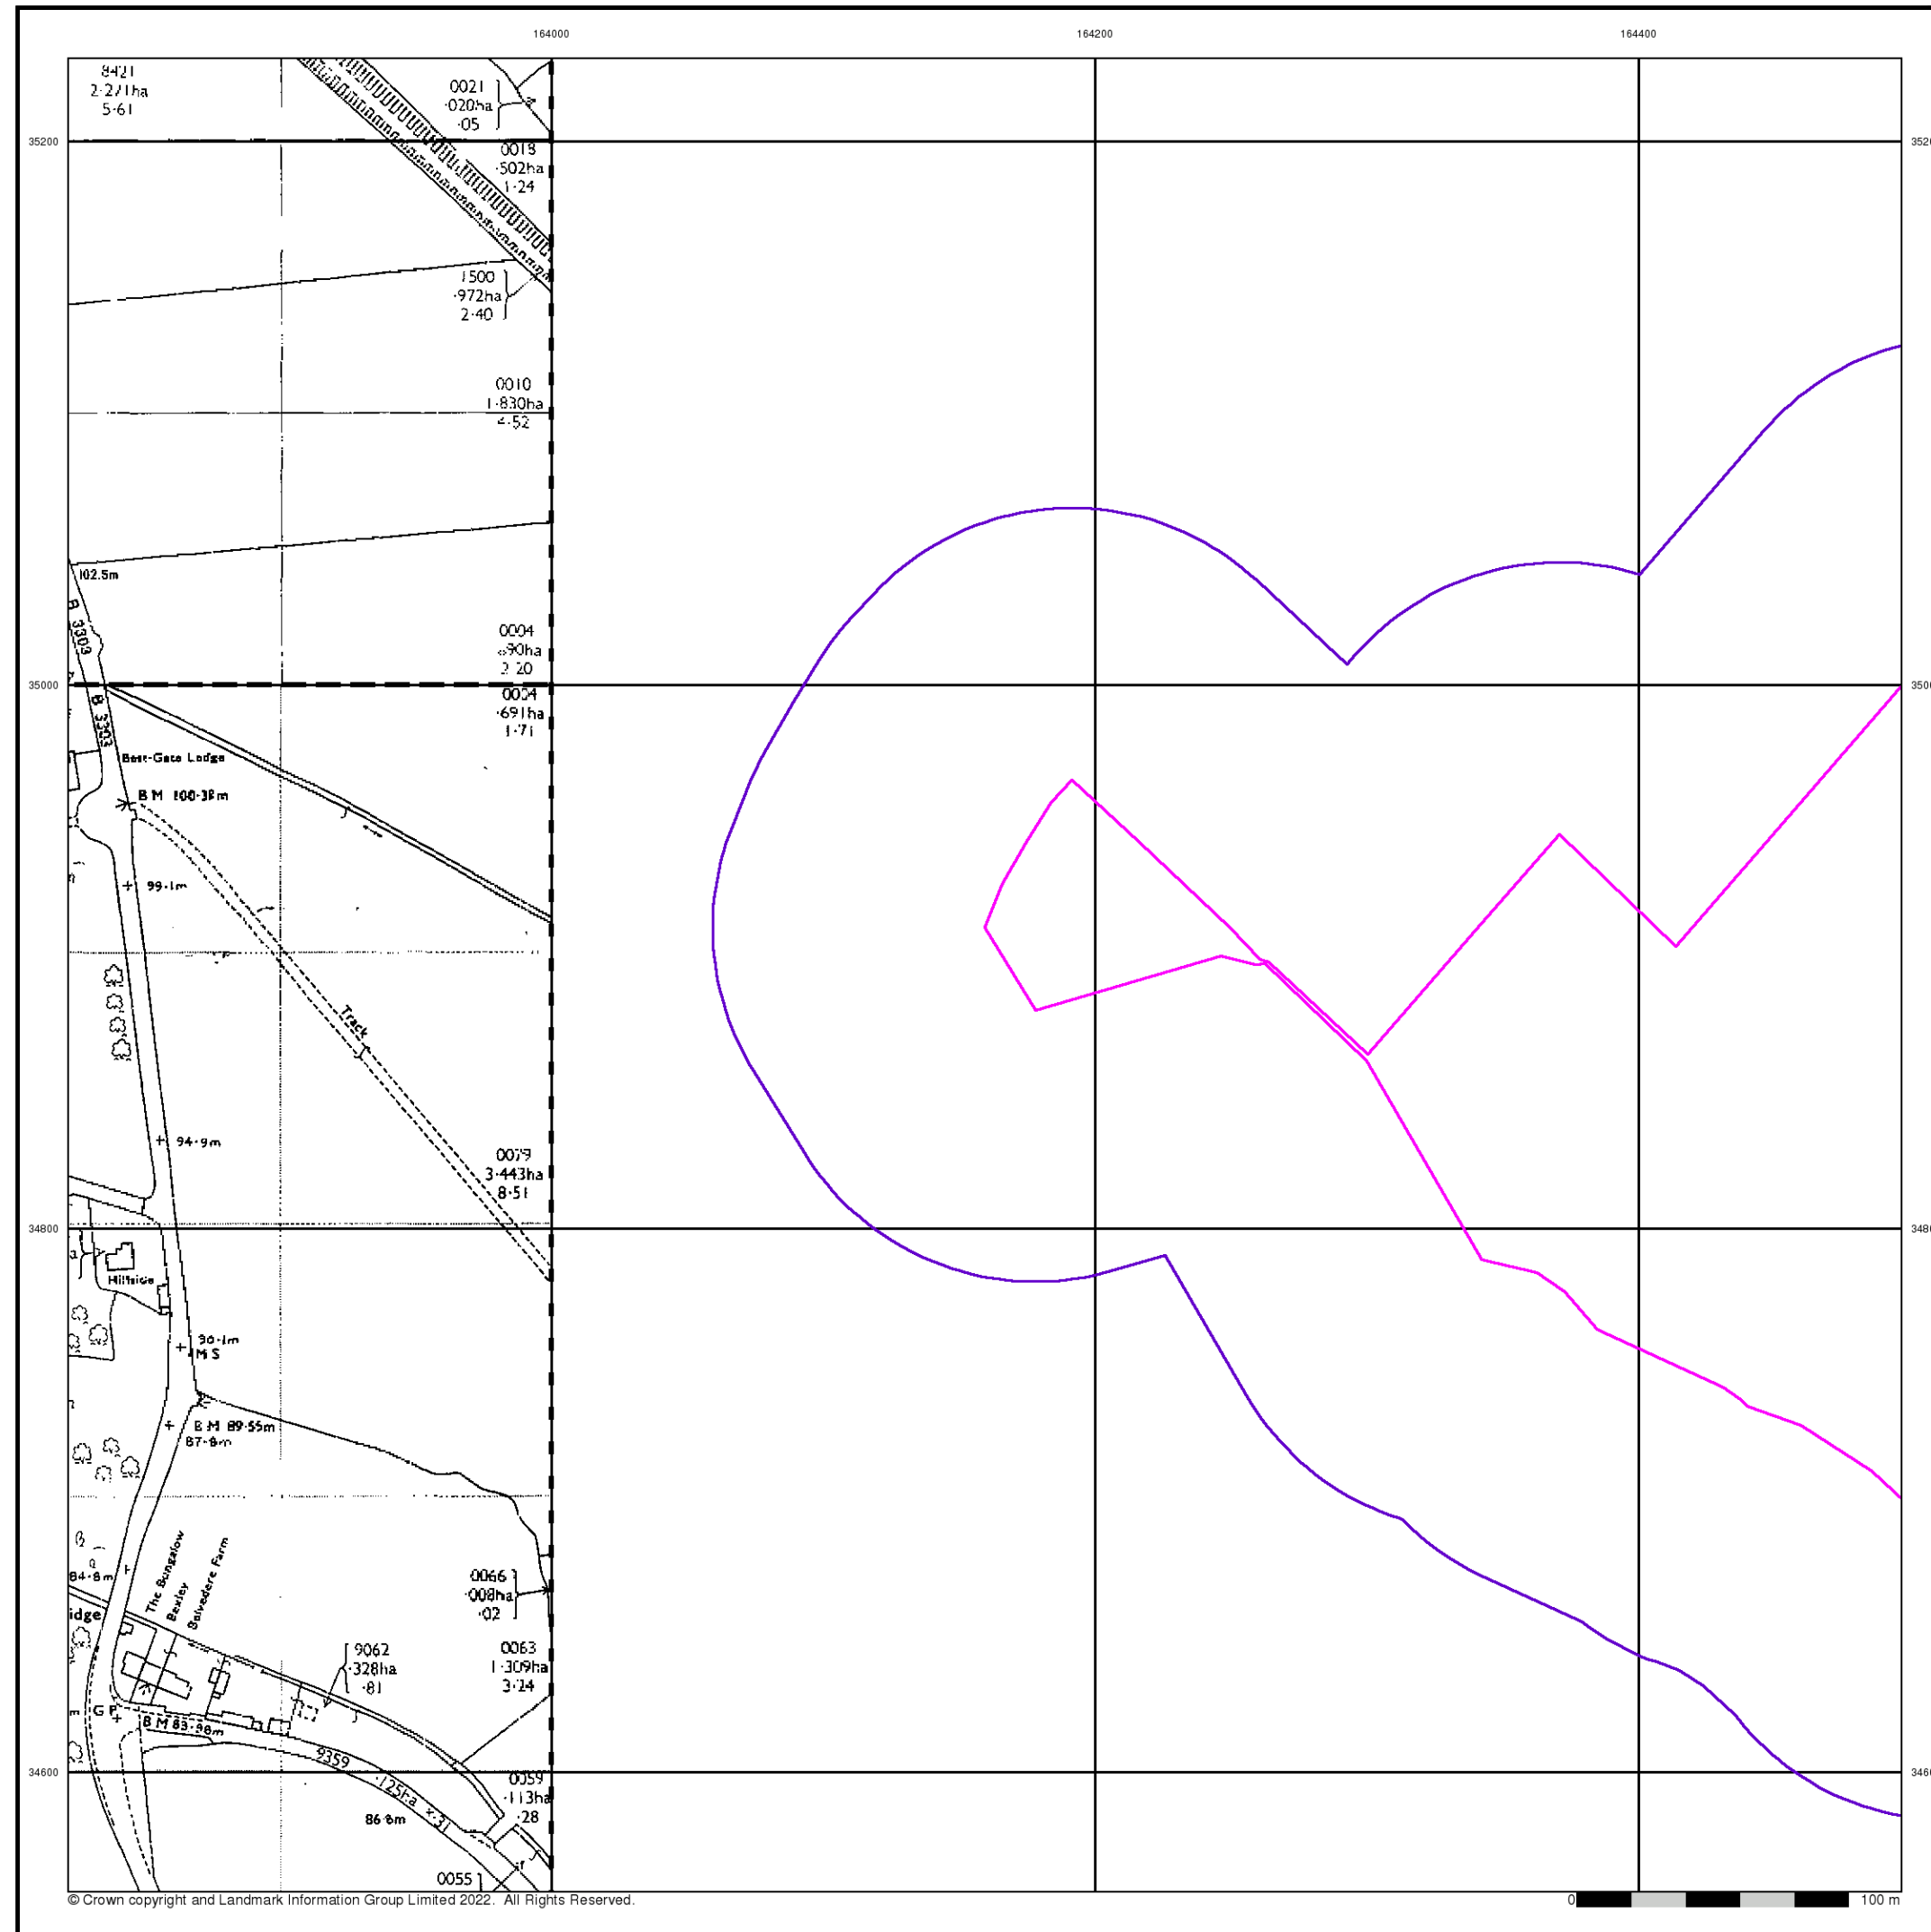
164000
164200
164400

35200
35000
34800
34600

8421
2·271ha
5·61

0021
·020ha
·05

0018
·502ha
1·24

1500
·972ha
2·40

0010
1·830ha
4·52

102.5m

B 3303

0004
·890ha
2·20

0004
·691ha
1·71

B 3303

Best-Gate Lodge

B M 100·38m

99·1m

Track

94·9m

0079
3·443ha
8·51

Hillside

96·1m
M S

B M 89·55m
87·6m

84·8m

The Bungalow
Bexley
Belvedere Farm

idge

0066
·008ha
·02

9062
·328ha
·81

0063
1·309ha
3·24

G P

B M 83·38m

9359
·125ha
·31

0059
·113ha
·28

86·8m

0055

© Crown copyright and Landmark Information Group Limited 2022. All Rights Reserved.

0
100 m